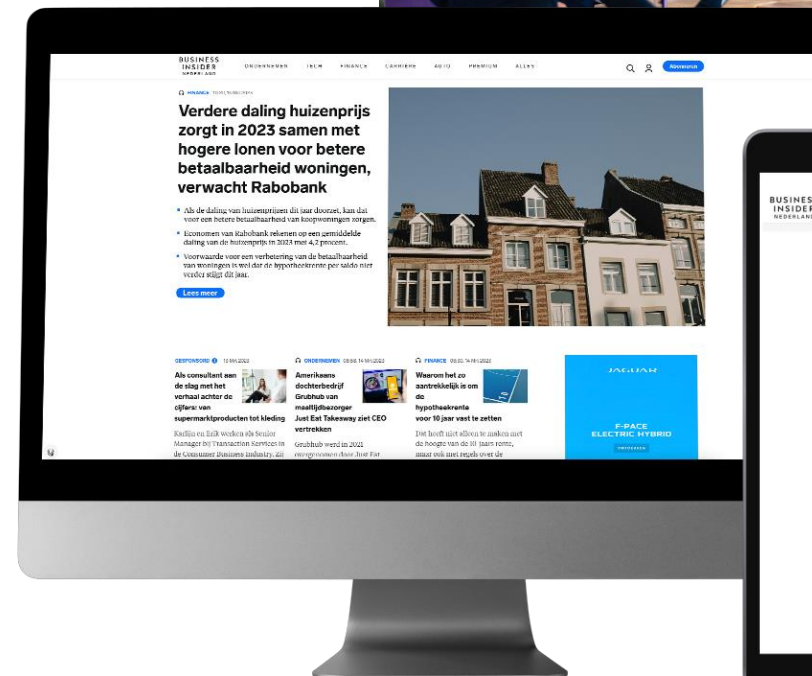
BUSINESS INSIDER NEDERLAND

ONDERNEMEN TECH FINANCE CARRIERE AUTO PREMIUM ALLES

Abonneren

FINANCE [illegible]

Verdere daling huizenprijs zorgt in 2023 samen met hogere lonen voor betere betaalbaarheid woningen, verwacht Rabobank

• Als de daling van huizenprijzen dit jaar doorzet, kan dat voor een betere betaalbaarheid van koopwoningen zorgen.

• Economen van Rabobank rekenen op een gemiddelde daling van de huizenprijs in 2023 met 4,2 procent.

• Voorwaarde voor een verbetering van de betaalbaarheid van woningen is wel dat de hypotheekrente per saldo niet verder stijgt dit jaar.

Lees meer

GESPONSORD 13 MEI 2023

Als consultant aan de slag met het verhaal achter de cijfers: van supermarktproducten tot kleding

Kadlin en Eric werken als Senior Manager bij Transaction Services in de Consumer Business Industry. Zij

ONDERNEMEN 08:56, 14 MEI 2023

Amerikaans dochterbedrijf Grubhub van maaltijdbezorger Just Eat Takeaway ziet CEO vertrekken

Grubhub werd in 2021 overgenomen door Just Eat

FINANCE 08:03, 14 MEI 2023

Waarom het zo aantrekkelijk is om de hypotheekrente voor 10 jaar vast te zetten

Dat hoeft niet alleen te maken met de hoogte van de 10-jaars rente, maar ook met regels over de

JAGUAR

F-PACE ELECTRIC HYBRID

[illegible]

BUSINESS INSIDER NEDERLAND